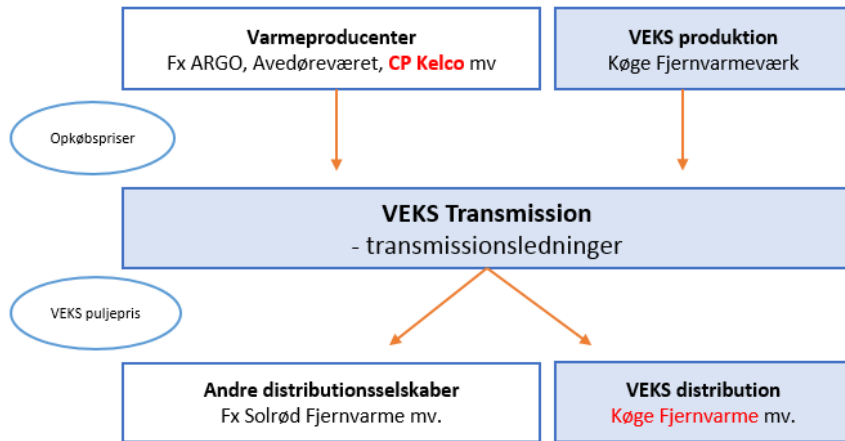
Varmeproducenter
Fx ARGO, Avedøreværet, CP Kelco mv

VEKS produktion
Køge Fjernvarmeværk

Opkøbspriser

VEKS Transmission
- transmissionsledninger

VEKS puljepris

Andre distributionsselskaber
Fx Solrød Fjernvarme mv.

VEKS distribution
Køge Fjernvarme mv.